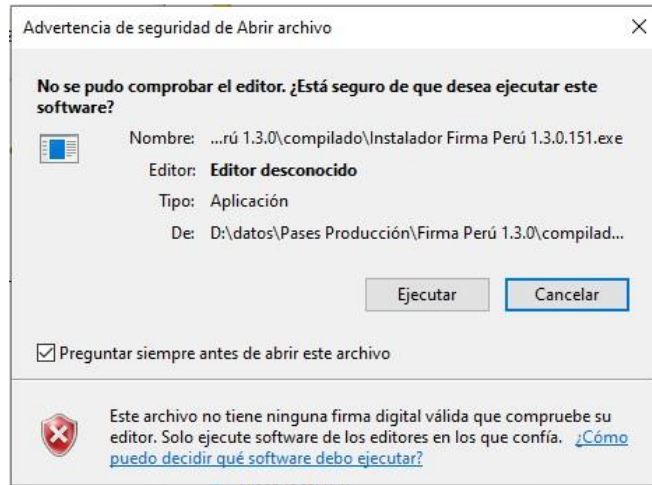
Advertencia de seguridad de Abrir archivo

×

No se pudo comprobar el editor. ¿Está seguro de que desea ejecutar este software?

Nombre: ...rú 1.3.0\compilado\Instalador Firma Perú 1.3.0.151.exe

Editor: Editor desconocido

Tipo: Aplicación

De: D:\datos\Pases Producción\Firma Perú 1.3.0\compilad...

Ejecutar

Cancelar

Preguntar siempre antes de abrir este archivo

Este archivo no tiene ninguna firma digital válida que compruebe su editor. Solo ejecute software de los editores en los que confía. ¿Cómo puedo decidir qué software debo ejecutar?